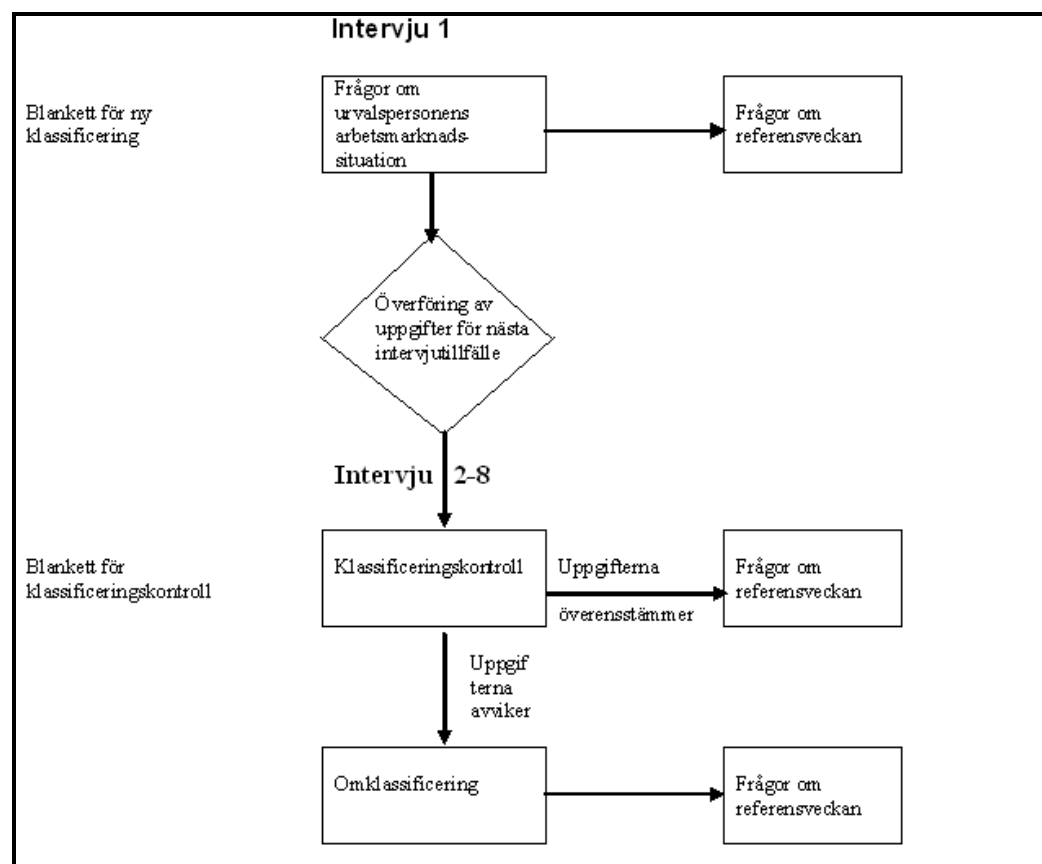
Intervju 1

Blankett för ny klassificering

Frågor om urvalspersonens arbetsmarknadssituation

Frågor om referensveckan

Överföring av uppgifter för nästa intervjutillfälle

Intervju 2-8

Blankett för klassificeringskontroll

Klassificeringskontroll

Uppgifterna överensstämmer

Frågor om referensveckan

Uppgif terna avviker

Omklassificering

Frågor om referensveckan